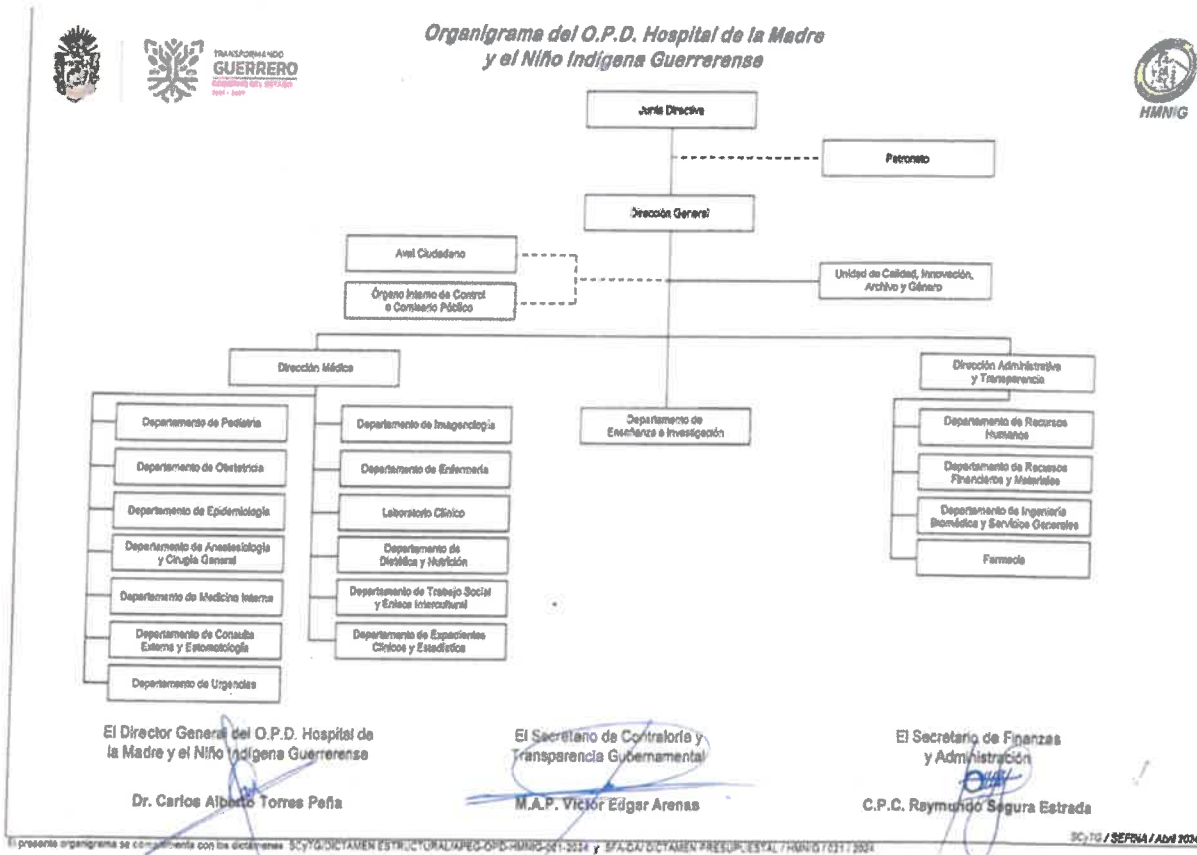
TRANSFORMANDO
GUERRERO
GOBIERNO DEL ESTADO
2021 - 2027

Organigrama del O.P.D. Hospital de la Madre y el Niño Indígena Guerrerense

HMNIG

Junta Directiva

Patronato

Dirección General

Aval Ciudadano

Órgano Interno de Control o Comisario Público

Unidad de Calidad, Innovación, Archivo y Género

Dirección Médica

Departamento de Enseñanza e Investigación

Dirección Administrativa y Transparencia

Departamento de Pediatría

Departamento de Obstetricia

Departamento de Epidemiología

Departamento de Anestesiología y Cirugía General

Departamento de Medicina Interna

Departamento de Consulta Externa y Estomatología

Departamento de Urgencias

Departamento de Imagenología

Departamento de Enfermería

Laboratorio Clínico

Departamento de Dietética y Nutrición

Departamento de Trabajo Social y Enlace Intercultural

Departamento de Expedientes Clínicos y Estadística

Departamento de Recursos Humanos

Departamento de Recursos Financieros y Materiales

Departamento de Ingeniería Biomédica y Servicios Generales

Farmacia

El Director General del O.P.D. Hospital de la Madre y el Niño Indígena Guerrerense

Dr. Carlos Alberto Torres Peña

El Secretario de Contraloría y Transparencia Gubernamental

M.A.P. Víctor Edgar Arenas

El Secretario de Finanzas y Administración

C.P.C. Raymundo Segura Estrada

El presente organigrama se complementa con los dictámenes SCyTG/DICTAMEN ESTRUCTURAL/APEO-OPD-HMNIG-001-2024 y SFA-DA/DICTAMEN PRESUPUESTAL / HMNIG / 021 / 2024

SCyTG / SEFINA / Abril 2024